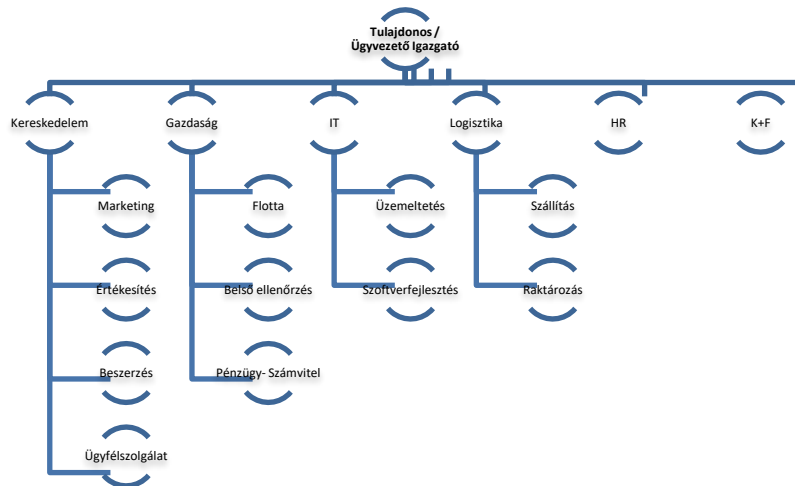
Tulajdonos / Ügyvezető Igazgató

Kereskedelem

Marketing

Értékesítés

Beszerzés

Ügyfélszolgálat

Gazdaság

Flotta

Belső ellenőrzés

Pénzügy- Számvitel

IT

Üzemeltetés

Szoftverfejlesztés

Logisztika

Szállítás

Raktározás

HR

K+F